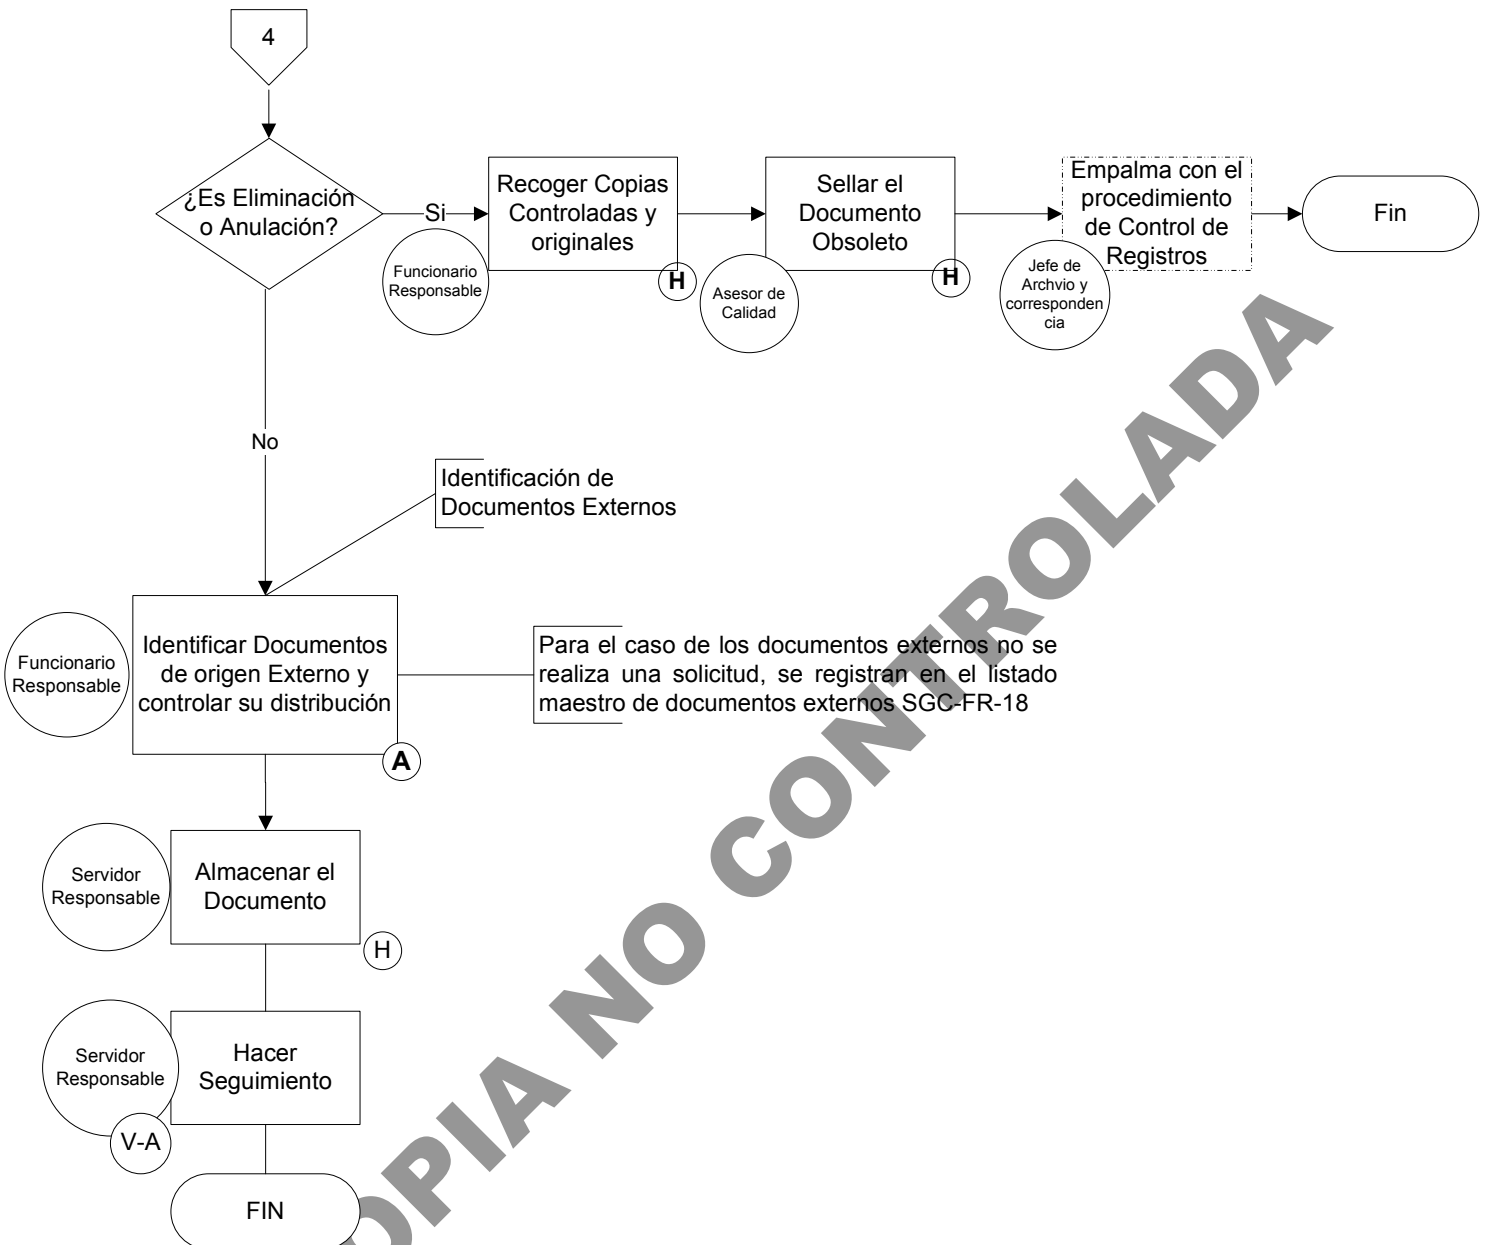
4

¿Es Eliminación o Anulación?

Si

Recoger Copias Controladas y originales

Funcionario Responsable

H

Sellar el Documento Obsoleto

Asesor de Calidad

H

Empalma con el procedimiento de Control de Registros

Jefe de Archvio y correspondencia

Fin

No

Identificación de Documentos Externos

Funcionario Responsable

Identificar Documentos de origen Externo y controlar su distribución

A

Para el caso de los documentos externos no se realiza una solicitud, se registran en el listado maestro de documentos externos SGC-FR-18

Servidor Responsable

Almacenar el Documento

H

Servidor Responsable

Hacer Seguimiento

V-A

FIN

COPIA NO CONTROLADA